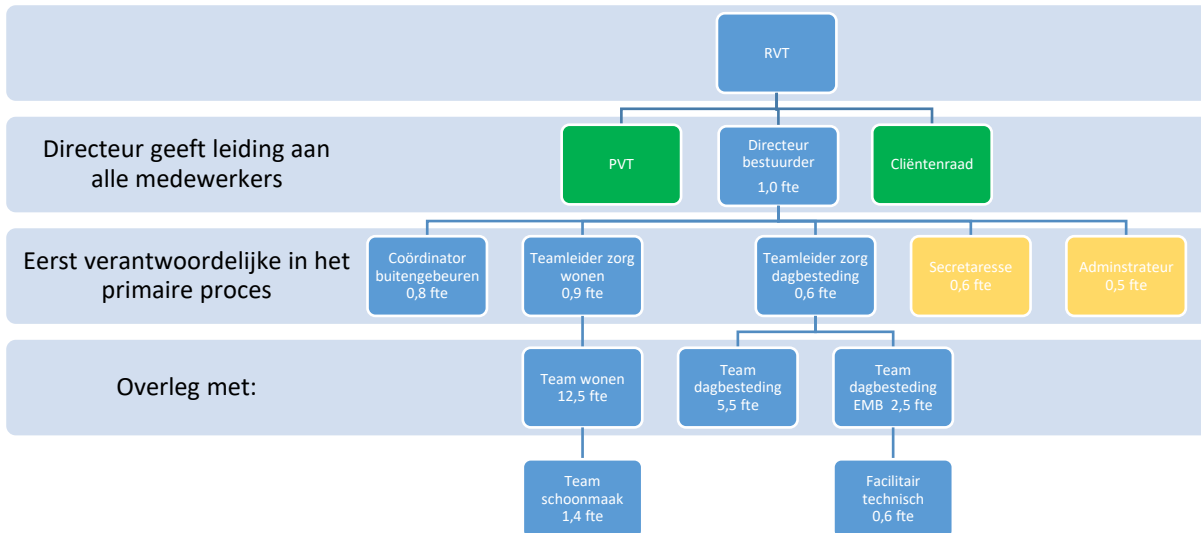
RVT

Directeur geeft leiding aan alle medewerkers

PVT

Directeur bestuurder
1,0 fte

Cliëntenraad

Eerst verantwoordelijke in het primaire proces

Coördinator buitengebeuren
0,8 fte

Teamleider zorg wonen
0,9 fte

Teamleider zorg dagbesteding
0,6 fte

Secretaresse
0,6 fte

Adminstrateur
0,5 fte

Overleg met:

Team wonen
12,5 fte

Team dagbesteding
5,5 fte

Team dagbesteding EMB 2,5 fte

Team schoonmaak
1,4 fte

Facilitair technisch
0,6 fte